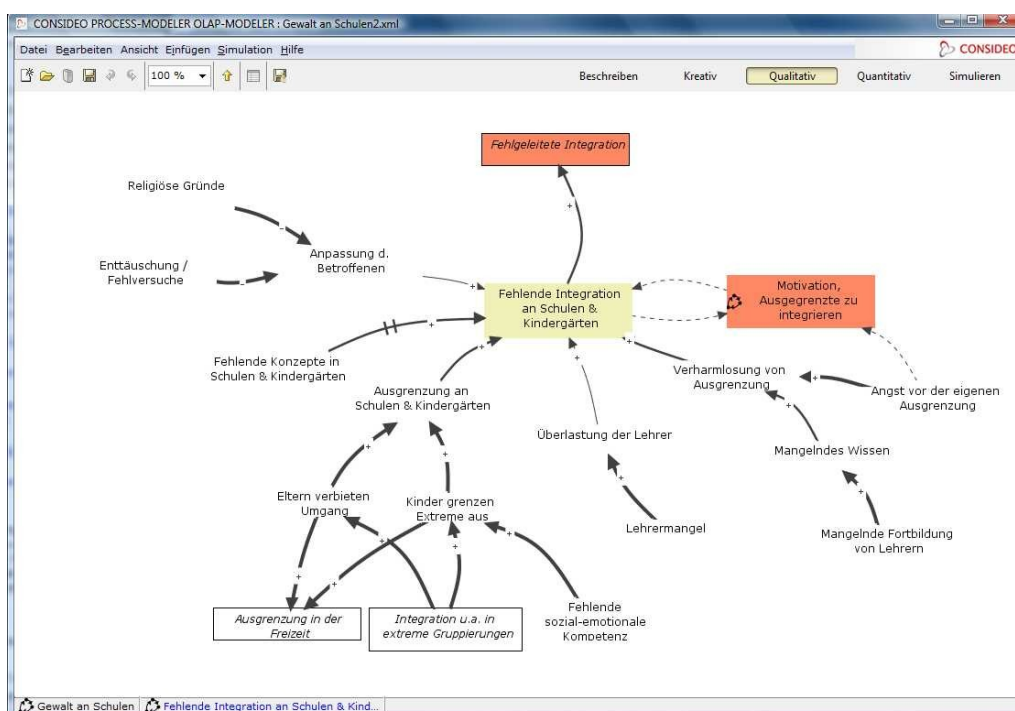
CONSIDEO PROCESS-MODELER OLAP-MODELER : Gewalt an Schulen2.xml

Datei Bearbeiten Ansicht Einfügen Simulation Hilfe

CONSIDEO

100 %

Beschreiben Kreativ Qualitativ Quantitativ Simulieren

Fehlgeleitete Integration

Religiöse Gründe

Anpassung d. Betroffenen

Enttäuschung / Fehlversuche

Fehlende Integration an Schulen & Kindergärten

Motivation, Ausgegrenzte zu integrieren

Fehlende Konzepte in Schulen & Kindergärten

Ausgrenzung an Schulen & Kindergärten

Verharmlosung von Ausgrenzung

Angst vor der eigenen Ausgrenzung

Überlastung der Lehrer

Mangelndes Wissen

Eltern verbieten Umgang

Kinder grenzen Extreme aus

Lehrermangel

Mangelnde Fortbildung von Lehrern

Ausgrenzung in der Freizeit

Integration u.a. in extreme Gruppierungen

Fehlende sozial-emotionale Kompetenz

Gewalt an Schulen | Fehlende Integration an Schulen & Kind...